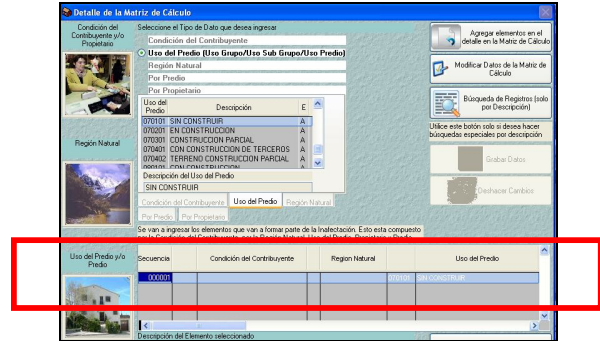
Detalle de la Matriz de Cálculo

Condición del Contribuyente y/o Propietario

Seleccione el Tipo de Dato que desea ingresar

Condición del Contribuyente

Uso del Predio (Uso Grupo/Uso Sub Grupo/Uso Predio)

Región Natural

Por Predio

Por Propietario

| Uso del Predio | Descripción | E |
|---|---|---|
| 070101 | SIN CONSTRUIR | A |
| 070201 | EN CONSTRUCCION | A |
| 070301 | CONSTRUCCION PARCIAL | A |
| 070401 | CON CONSTRUCCION DE TERCEROS | A |
| 070402 | TERRENO CONSTRUCCION PARCIAL | A |
| 070501 | CON CONSTRUCCION | A |

Descripción del Uso del Predio

SIN CONSTRUIR

Condición del Contribuyente | Uso del Predio | Región Natural

Por Predio | Por Propietario

Región Natural

Agregar elementos en el detalle en la Matriz de Cálculo

Modificar Datos de la Matriz de Cálculo

Búsqueda de Registros (solo por Descripción)

Utilice este botón solo si desea hacer búsquedas especiales por descripción

Grabar Datos

Deshacer Cambios

Se van a ingresar los elementos que van a formar parte de la Inafectación. Esto esta compuesto por la Condición del Contribuyente, por la Región Natural, Uso del Predio, Propietario o Predio

Uso del Predio y/o Predio

| Secuencia | Condición del Contribuyente | Region Natural | | Uso del Predio |
|---|---|---|---|---|
| 000001 | | | 070101 | SIN CONSTRUIR |

Descripción del Elemento seleccionado